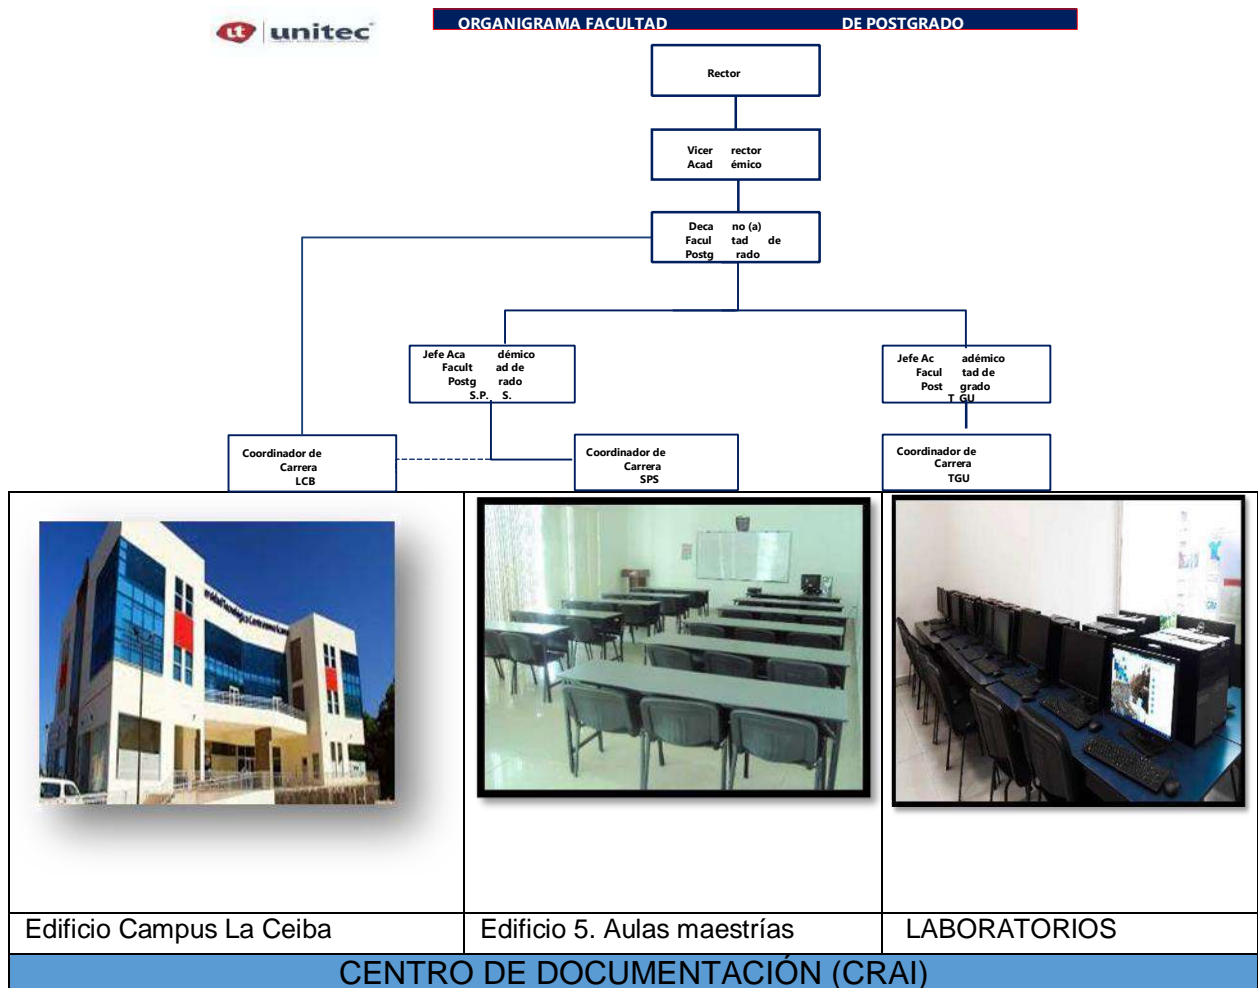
unitec

ORGANIGRAMA FACULTAD DE POSTGRADO

Rector

Vicer rector Acad émico

Deca no (a) Facul tad de Postg rado

Jefe Aca démico Facult ad de Postg rado S.P. S.

Jefe Ac adémico Facul tad de Post grado T GU

Coordinador de Carrera LCB

Coordinador de Carrera SPS

Coordinador de Carrera TGU

| Edificio Campus La Ceiba | Edificio 5. Aulas maestrías | LABORATORIOS |
|---|---|---|

CENTRO DE DOCUMENTACIÓN (CRAI)